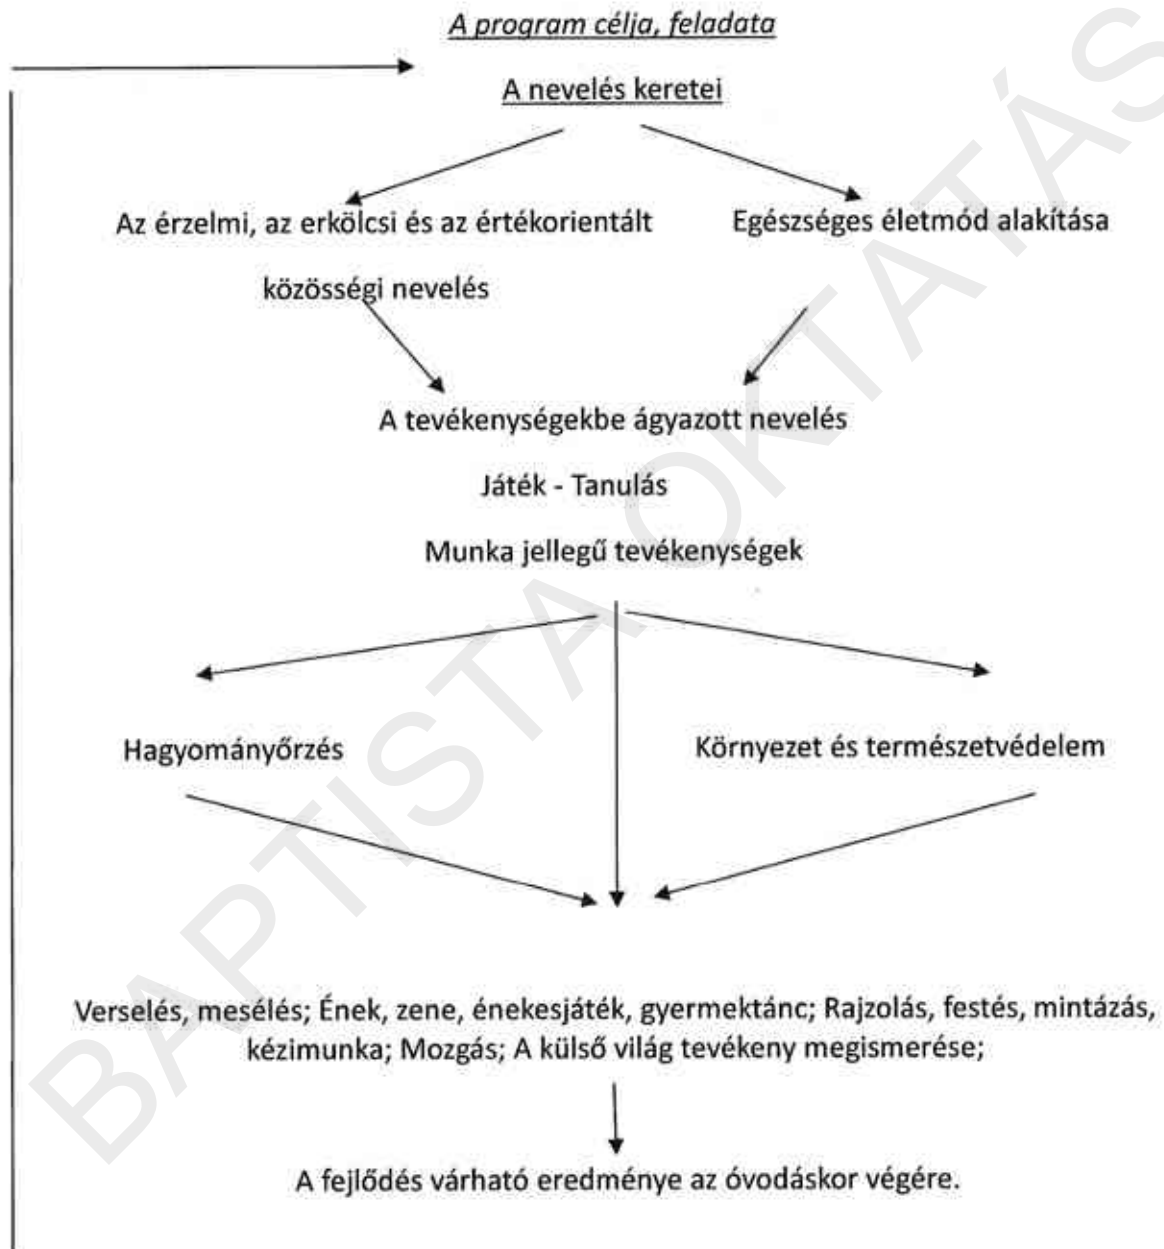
A program célja, feladata

A nevelés keretei

Az érzelmi, az erkölcsi és az értékorientált közösségi nevelés

Egészséges életmód alakítása

A tevékenységekbe ágyazott nevelés

Játék - Tanulás

Munka jellegű tevékenységek

Hagyományőrzés

Környezet és természetvédelem

Verselés, mesélés; Ének, zene, énekesjáték, gyermektánc; Rajzolás, festés, mintázás, kézimunka; Mozgás; A külső világ tevékeny megismerése;

A fejlődés várható eredménye az óvodáskor végére.

BAPTISTA OKTATÁS